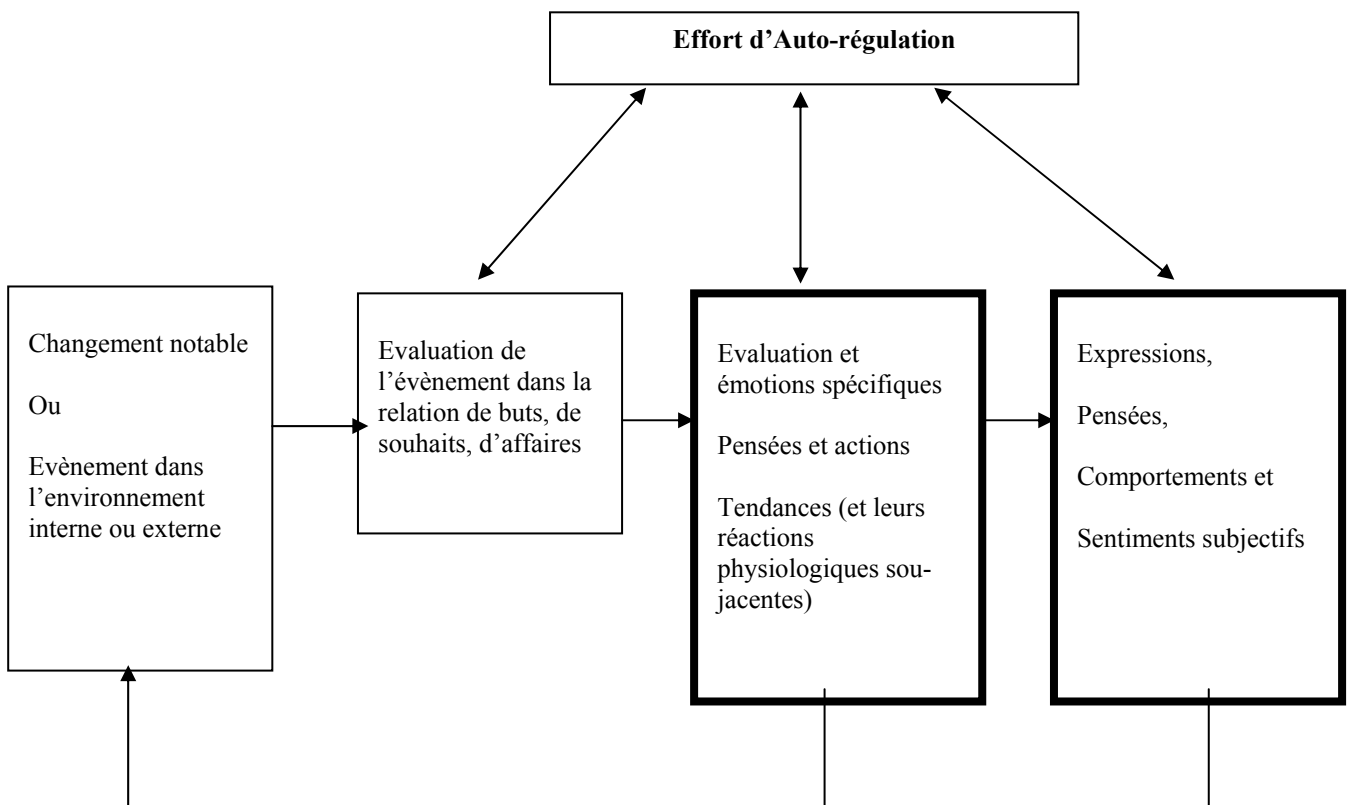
Effort d'Auto-régulation

Changement notable

Ou

Evènement dans l'environnement interne ou externe

Evaluation de l'évènement dans la relation de buts, de souhaits, d'affaires

Evaluation et émotions spécifiques

Pensées et actions

Tendances (et leurs réactions physiologiques sous-jacentes)

Expressions,

Pensées,

Comportements et

Sentiments subjectifs